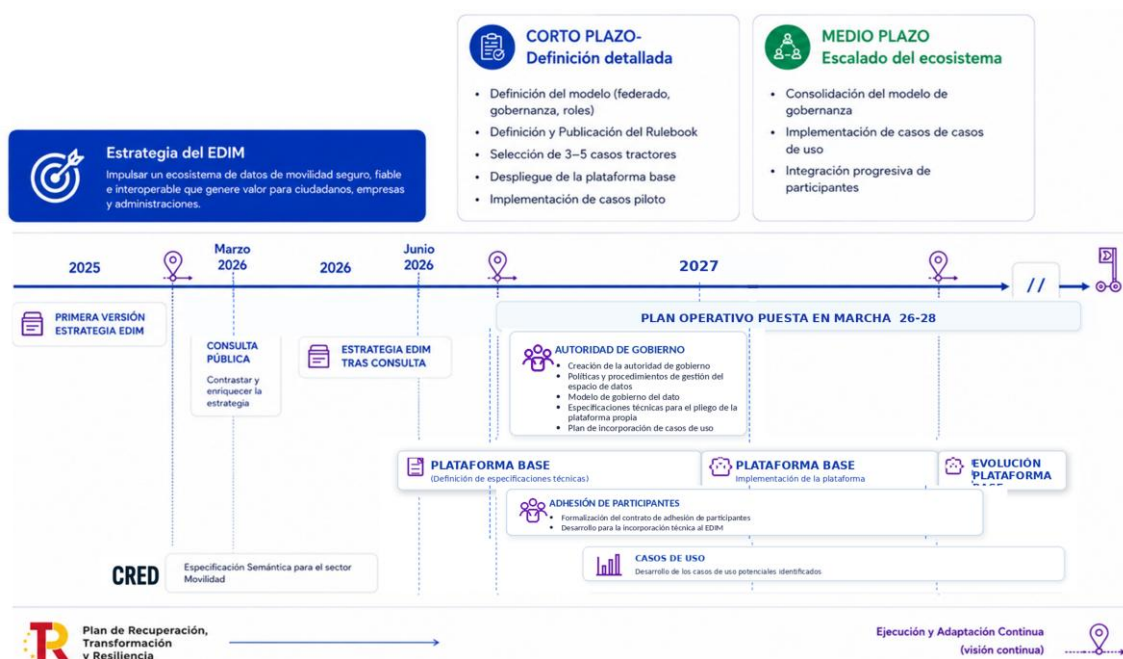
CORTO PLAZO-
Definición detallada

- Definición del modelo (federado, gobernanza, roles)
- Definición y Publicación del Rulebook
- Selección de 3–5 casos tractores
- Despliegue de la plataforma base
- Implementación de casos piloto

MEDIO PLAZO
Escalado del ecosistema

- Consolidación del modelo de gobernanza
- Implementación de casos de casos de uso
- Integración progresiva de participantes

Estrategia del EDIM
Impulsar un ecosistema de datos de movilidad seguro, fiable e interoperable que genere valor para ciudadanos, empresas y administraciones.

2025

Marzo 2026

2026

Junio 2026

2027

//

PRIMERA VERSIÓN ESTRATEGIA EDIM

CONSULTA PÚBLICA
Contrastar y enriquecer la estrategia

ESTRATEGIA EDIM TRAS CONSULTA

PLAN OPERATIVO PUESTA EN MARCHA 26-28

AUTORIDAD DE GOBIERNO
- Creación de la autoridad de gobierno
- Políticas y procedimientos de gestión del espacio de datos
- Modelo de gobierno del dato
- Especificaciones técnicas para el pliego de la plataforma propia
- Plan de incorporación de casos de uso

PLATAFORMA BASE
(Definición de especificaciones técnicas)

PLATAFORMA BASE
Implementación de la plataforma

EVOLUCIÓN PLATAFORMA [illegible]

ADHESIÓN DE PARTICIPANTES
- Formalización del contrato de adhesión de participantes
- Desarrollo para la incorporación técnica al EDIM

CASOS DE USO
Desarrollo de los casos de uso potenciales identificados

CRED
Especificación Semántica para el sector Movilidad

Plan de Recuperación, Transformación y Resiliencia

Ejecución y Adaptación Continua
(visión continua)